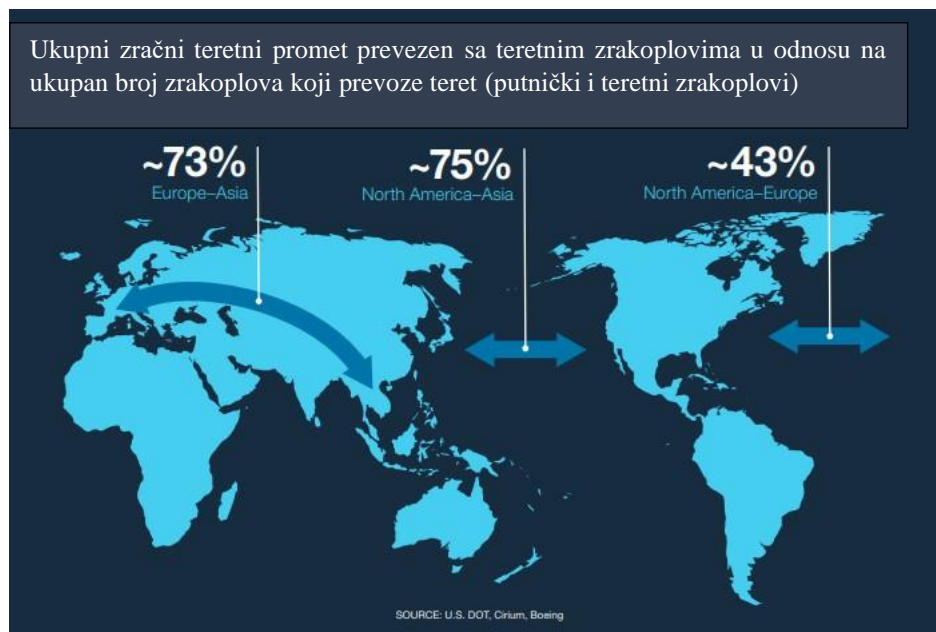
Ukupni zračni teretni promet prevezen sa teretnim zrakoplovima u odnosu na ukupan broj zrakoplova koji prevoze teret (putnički i teretni zrakoplovi)

~73%
Europe–Asia

~75%
North America–Asia

~43%
North America–Europe

SOURCE: U.S. DOT, Cirium, Boeing